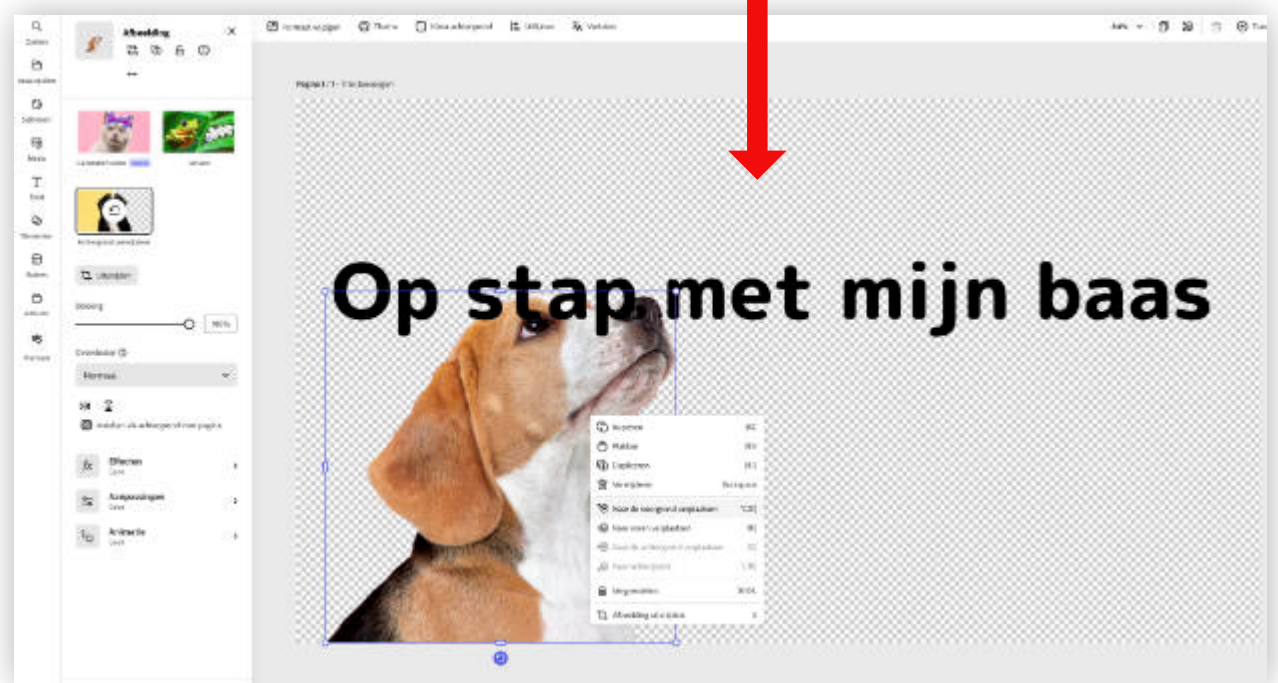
Zoeken
Afbeelding
Effecten
Aanpassingen
Animatie
Dekking
100%
Overvloeien
Normaal
Op stap met mijn baas
Kopiëren
Plakken
Dupliceren
Verwijderen
Naar de voorgrond verplaatsen
Naar voren verplaatsen
Naar de achtergrond verplaatsen
Naar achteren
Vergrendelen
Afbeelding uitsnijden